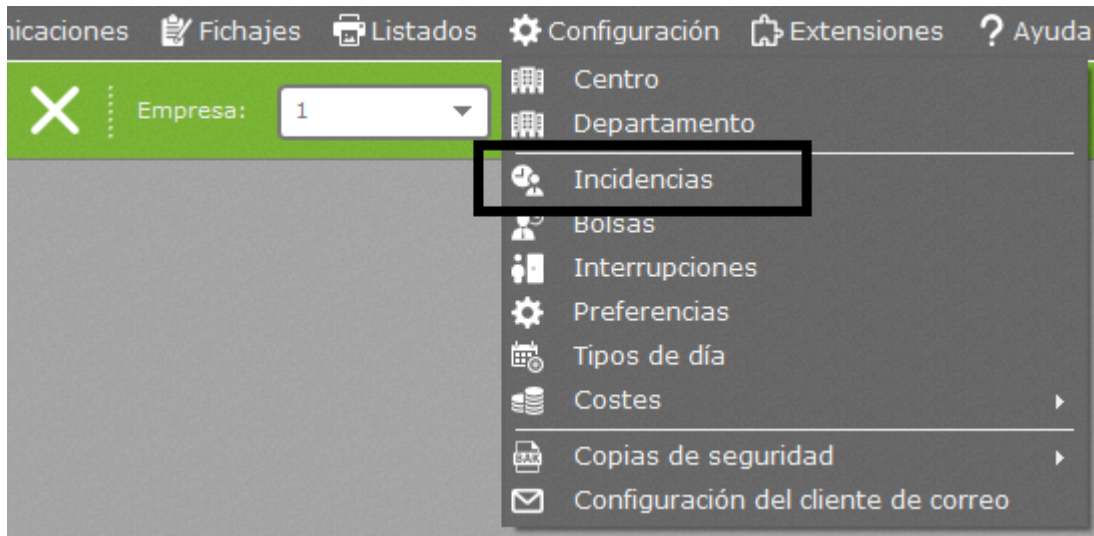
nicaciones Fichajes Listados Configuración Extensiones ? Ayuda

Empresa: 1

Centro
Departamento
Incidencias
Bolsas
Interrupciones
Preferencias
Tipos de día
Costes
Copias de seguridad
Configuración del cliente de correo